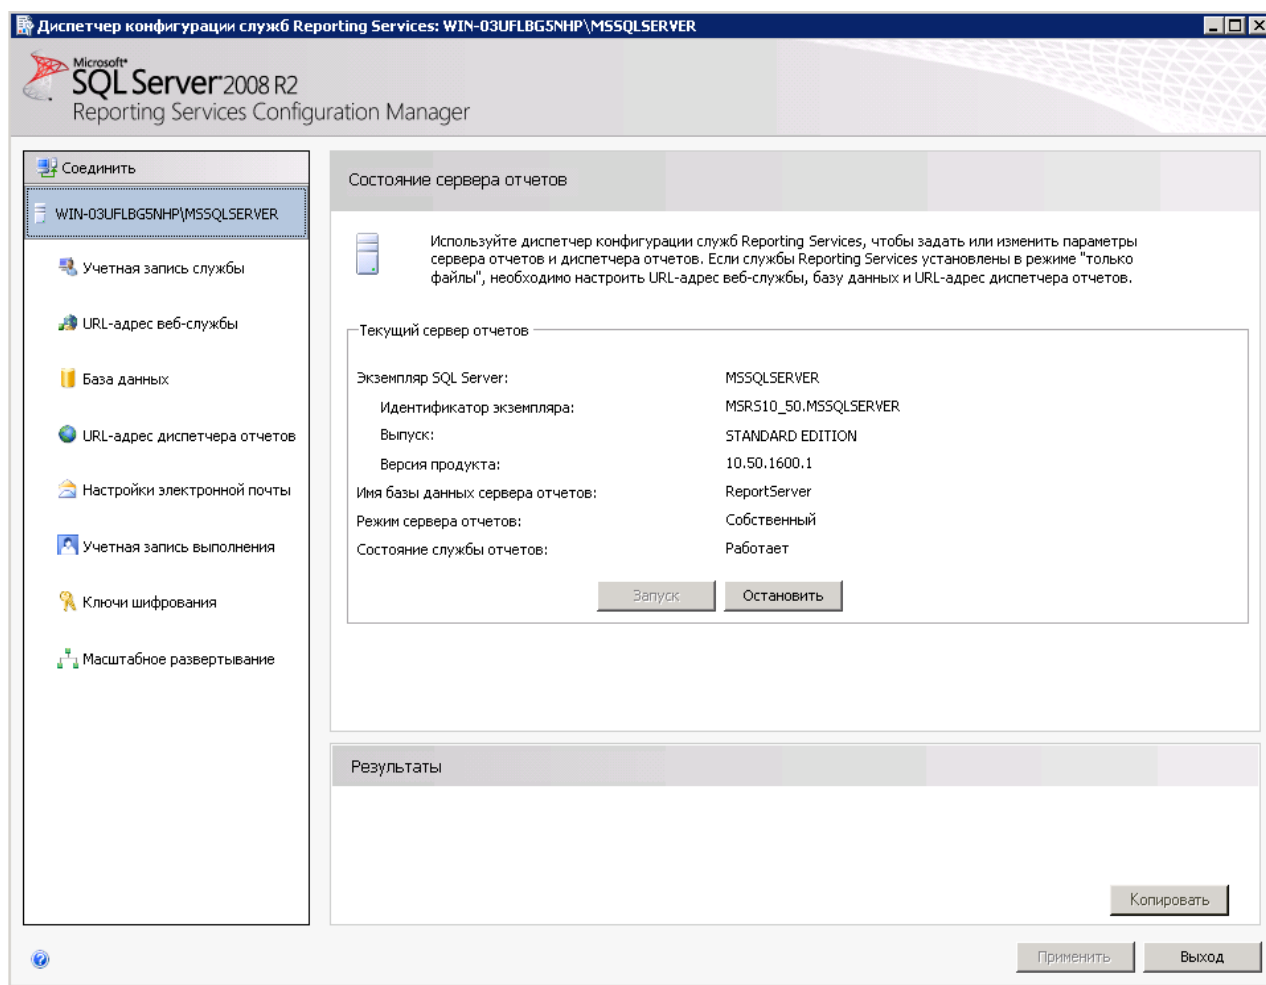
Диспетчер конфигурации служб Reporting Services: WIN-03UFLBG5NHP\MSSQLSERVER

Microsoft SQL Server 2008 R2
Reporting Services Configuration Manager

Соединить
WIN-03UFLBG5NHP\MSSQLSERVER
Учетная запись службы
URL-адрес веб-службы
База данных
URL-адрес диспетчера отчетов
Настройки электронной почты
Учетная запись выполнения
Ключи шифрования
Масштабное развертывание

Состояние сервера отчетов

Используйте диспетчер конфигурации служб Reporting Services, чтобы задать или изменить параметры сервера отчетов и диспетчера отчетов. Если службы Reporting Services установлены в режиме "только файлы", необходимо настроить URL-адрес веб-службы, базу данных и URL-адрес диспетчера отчетов.

Текущий сервер отчетов

| | |
|---|---|
| Экземпляр SQL Server: | MSSQLSERVER |
| Идентификатор экземпляра: | MSRS10_50.MSSQLSERVER |
| Выпуск: | STANDARD EDITION |
| Версия продукта: | 10.50.1600.1 |
| Имя базы данных сервера отчетов: | ReportServer |
| Режим сервера отчетов: | Собственный |
| Состояние службы отчетов: | Работает |

Запуск Остановить

Результаты

Копировать

Применить Выход